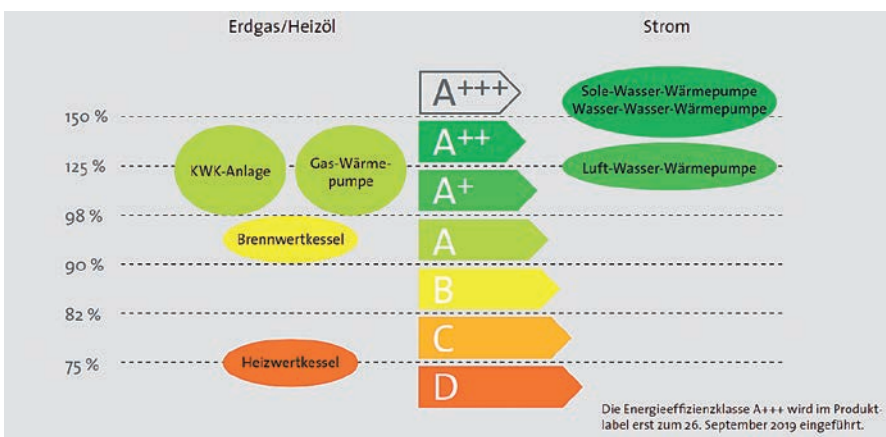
Erdgas/Heizöl

Strom

150 %

125 %

98 %

90 %

82 %

75 %

KWK-Anlage

Gas-Wärmepumpe

Brennwertkessel

Heizwertkessel

A+++

A++

A+

A

B

C

D

Sole-Wasser-Wärmepumpe
Wasser-Wasser-Wärmepumpe

Luft-Wasser-Wärmepumpe

Die Energieeffizienzklasse A+++ wird im Produktlabel erst zum 26. September 2019 eingeführt.